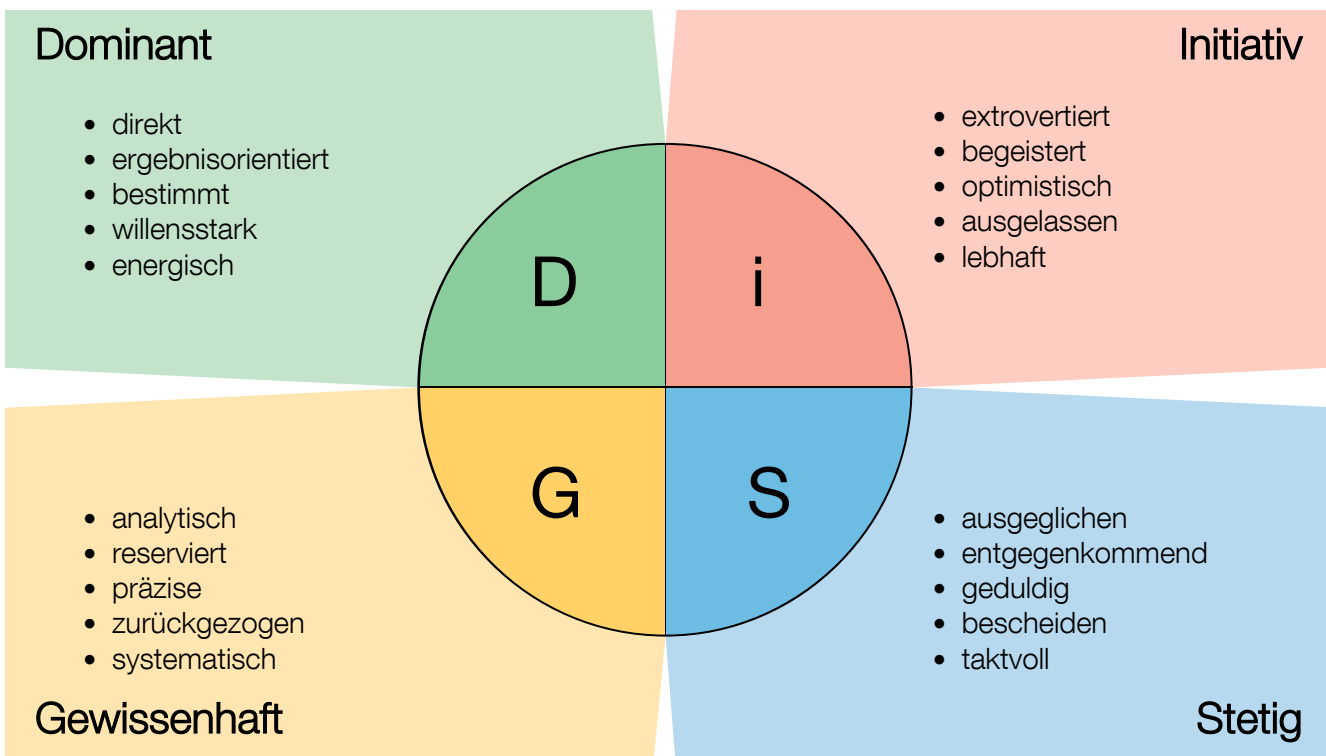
Dominant

- direkt
- ergebnisorientiert
- bestimmt
- willensstark
- energisch

Initiativ

- extrovertiert
- begeistert
- optimistisch
- ausgelassen
- lebhaft

D

i

G

S

- analytisch
- reserviert
- präzise
- zurückgezogen
- systematisch

Gewissenhaft

- ausgeglichen
- entgegenkommend
- geduldig
- bescheiden
- taktvoll

Stetig